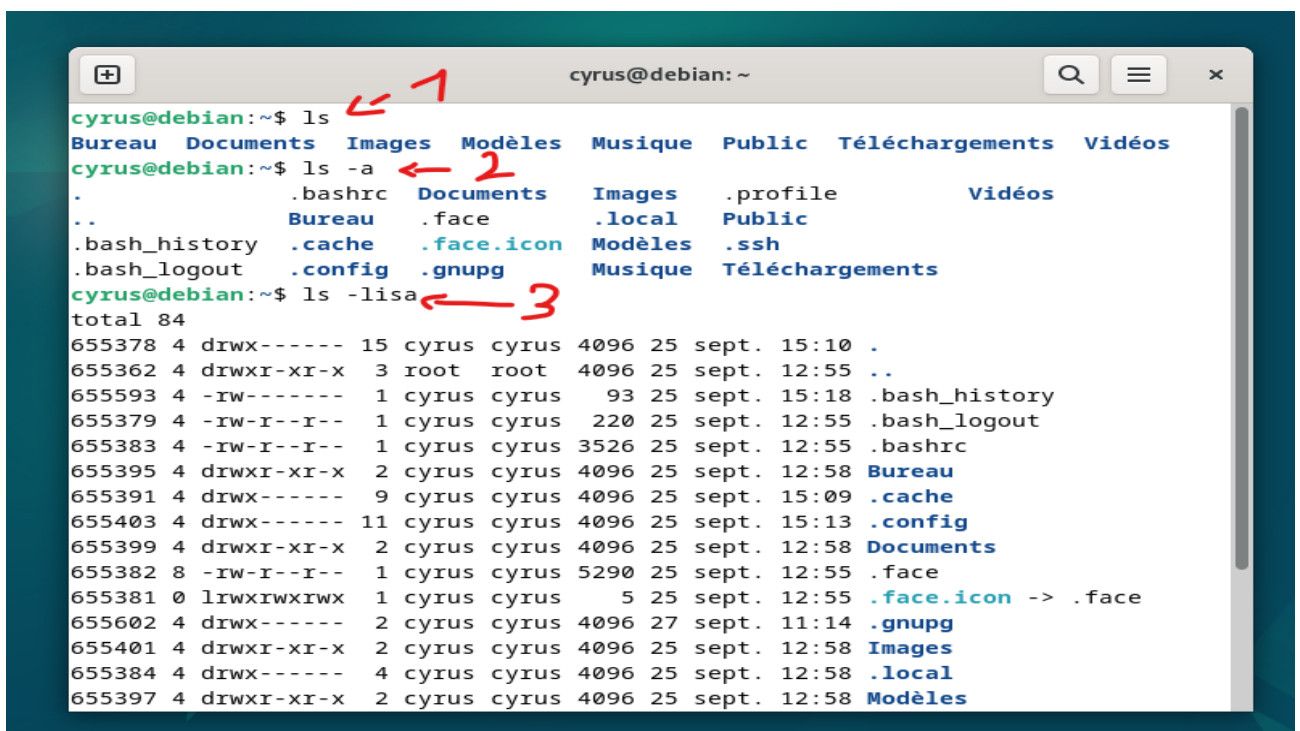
cyrus@debian: ~

cyrus@debian:~$ ls
1
Bureau Documents Images Modèles Musique Public Téléchargements Vidéos
cyrus@debian:~$ ls -a
2
. .bashrc Documents Images .profile Vidéos
.. Bureau .face .local Public
.bash_history .cache .face.icon Modèles .ssh
.bash_logout .config .gnupg Musique Téléchargements
cyrus@debian:~$ ls -lisa
3
total 84
655378 4 drwx------ 15 cyrus cyrus 4096 25 sept. 15:10 .
655362 4 drwxr-xr-x 3 root root 4096 25 sept. 12:55 ..
655593 4 -rw------- 1 cyrus cyrus 93 25 sept. 15:18 .bash_history
655379 4 -rw-r--r-- 1 cyrus cyrus 220 25 sept. 12:55 .bash_logout
655383 4 -rw-r--r-- 1 cyrus cyrus 3526 25 sept. 12:55 .bashrc
655395 4 drwxr-xr-x 2 cyrus cyrus 4096 25 sept. 12:58 Bureau
655391 4 drwx------ 9 cyrus cyrus 4096 25 sept. 15:09 .cache
655403 4 drwx------ 11 cyrus cyrus 4096 25 sept. 15:13 .config
655399 4 drwxr-xr-x 2 cyrus cyrus 4096 25 sept. 12:58 Documents
655382 8 -rw-r--r-- 1 cyrus cyrus 5290 25 sept. 12:55 .face
655381 0 lrwxrwxrwx 1 cyrus cyrus 5 25 sept. 12:55 .face.icon -> .face
655602 4 drwx------ 2 cyrus cyrus 4096 27 sept. 11:14 .gnupg
655401 4 drwxr-xr-x 2 cyrus cyrus 4096 25 sept. 12:58 Images
655384 4 drwx------ 4 cyrus cyrus 4096 25 sept. 12:58 .local
655397 4 drwxr-xr-x 2 cyrus cyrus 4096 25 sept. 12:58 Modèles